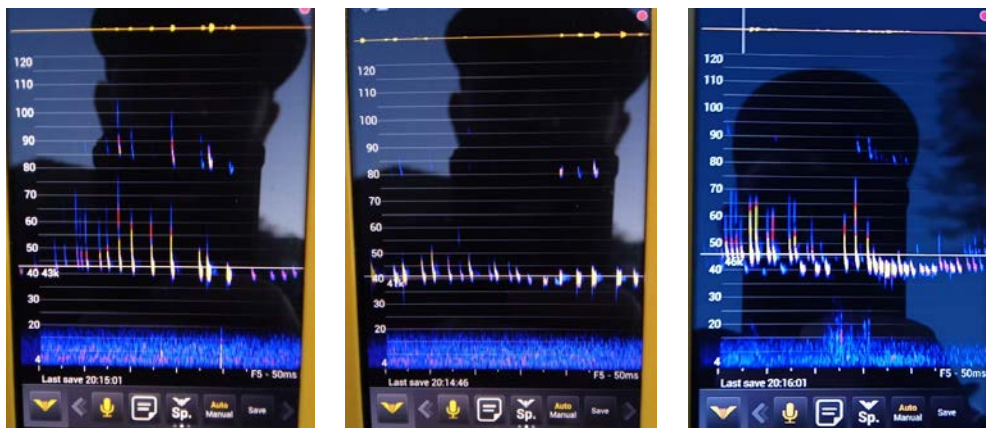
120
110
100
90
80
70
60
50
40 43k
30
20
4
Last save 20:15:01
F5 - 50ms
Sp.
Auto
Manual
Save

120
110
100
90
80
70
60
50
40 41k
30
20
4
Last save 20:14:46
F5 - 50ms
Sp.
Auto
Manual
Save

120
110
100
90
80
70
60
50
45k
40
30
20
4
Last save 20:16:01
F5 - 50ms
Sp.
Auto
Manual
Save